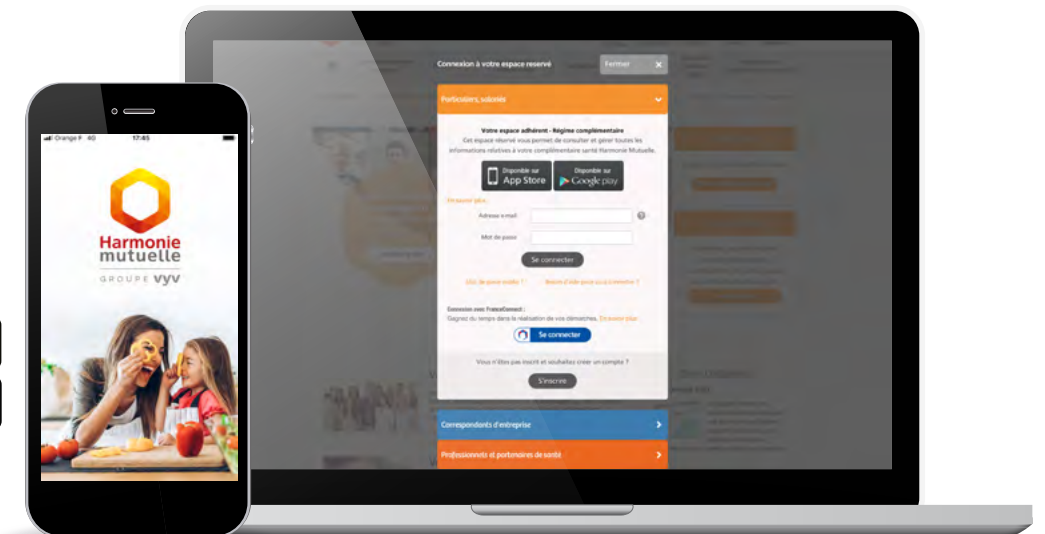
Orange F 4G 17:45

Harmonie mutuelle
GROUPE VYV

Connexion à votre espace reservé
Fermer ×

Particuliers, salariés

Votre espace adhérent - Régime complémentaire
Cet espace réservé vous permet de consulter et gérer toutes les informations relatives à votre complémentaire santé Harmonie Mutuelle.

Disponible sur App Store
Disponible sur Google play

En savoir plus

Adresse e-mail
Mot de passe
Se connecter

Mot de passe oublié ?
Besoin d'aide pour vous connecter ?

Connexion avec FranceConnect :
Gagnez du temps dans la réalisation de vos démarches. En savoir plus
Se connecter

Vous n'êtes pas inscrit et souhaitez créer un compte ?
S'inscrire

Correspondants d'entreprise
Professionnels et partenaires de santé